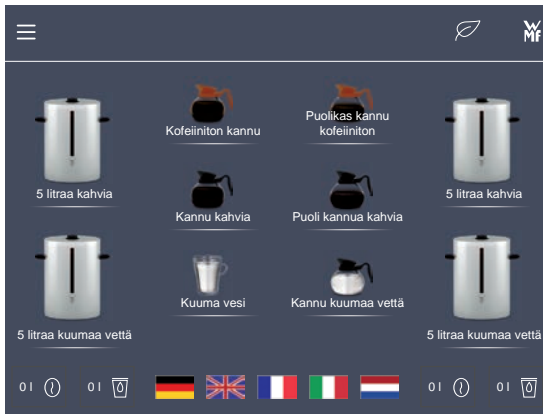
WMF

Kofeiiniton kannu

Puolikas kannu kofeiiniton

5 litraa kahvia

5 litraa kahvia

Kannu kahvia

Puoli kannua kahvia

Kuuma vesi

Kannu kuumaa vettä

5 litraa kuumaa vettä

5 litraa kuumaa vettä

0 I

0 I

0 I

0 I